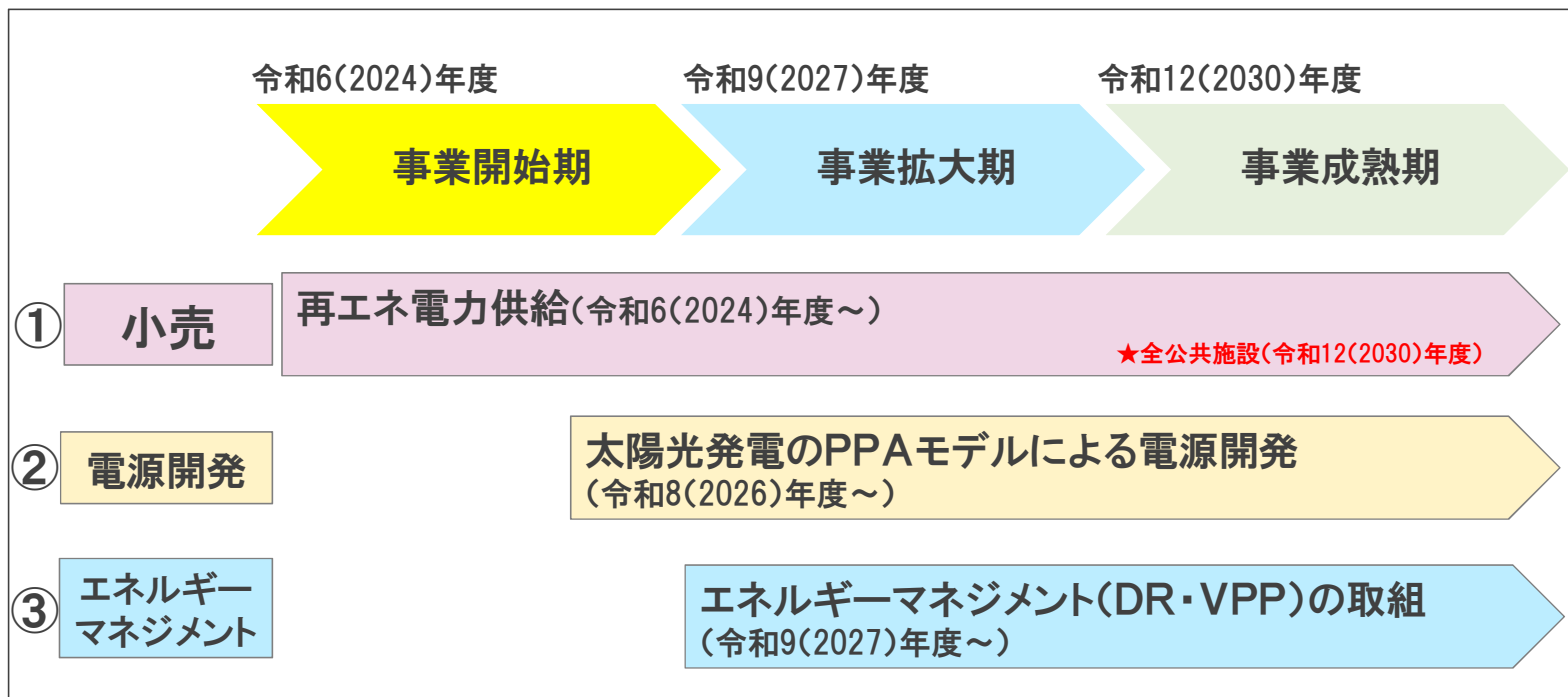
令和6(2024)年度　令和9(2027)年度　令和12(2030)年度

事業開始期　事業拡大期　事業成熟期

①　小売

再エネ電力供給(令和6(2024)年度～)

★全公共施設(令和12(2030)年度)

②　電源開発

太陽光発電のPPAモデルによる電源開発
(令和8(2026)年度～)

③　エネルギーマネジメント

エネルギーマネジメント(DR・VPP)の取組
(令和9(2027)年度～)